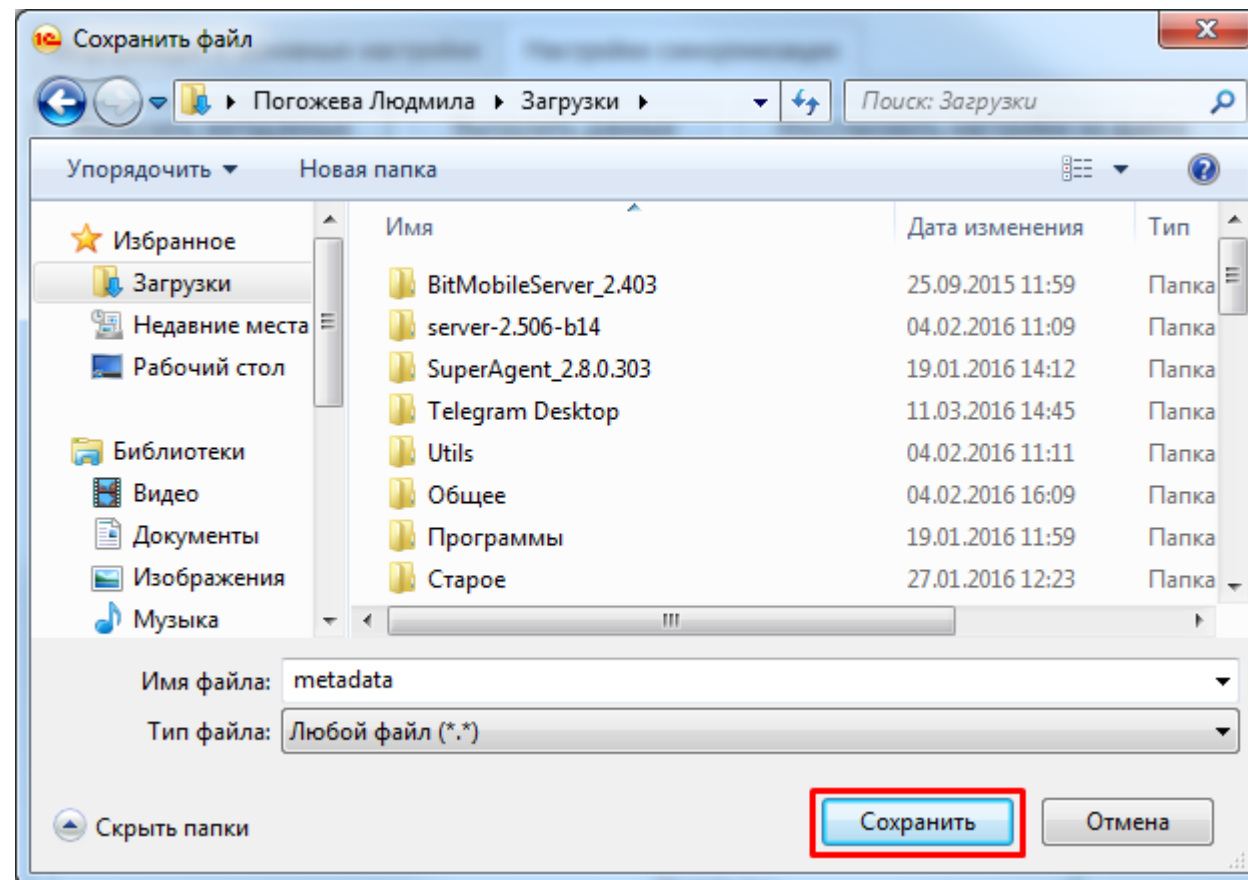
Сохранить файл

Погожева Людмила ▸ Загрузки ▸

Поиск: Загрузки

Упорядочить ▾ Новая папка

Избранное
Загрузки
Недавние места
Рабочий стол

Библиотеки
Видео
Документы
Изображения
Музыка

| Имя | Дата изменения | Тип |
|---|---|---|
| BitMobileServer_2.403 | 25.09.2015 11:59 | Папка |
| server-2.506-b14 | 04.02.2016 11:09 | Папка |
| SuperAgent_2.8.0.303 | 19.01.2016 14:12 | Папка |
| Telegram Desktop | 11.03.2016 14:45 | Папка |
| Utils | 04.02.2016 11:11 | Папка |
| Общее | 04.02.2016 16:09 | Папка |
| Программы | 19.01.2016 11:59 | Папка |
| Старое | 27.01.2016 12:23 | Папка |

Имя файла: metadata
Тип файла: Любой файл (*.*)

Скрыть папки

Сохранить
Отмена